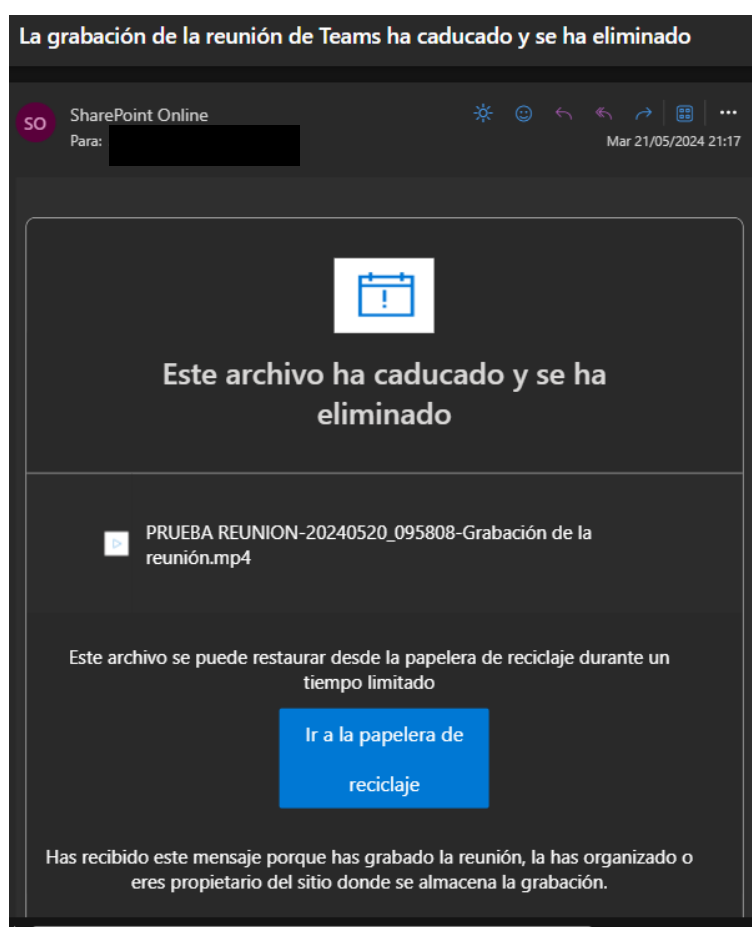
La grabación de la reunión de Teams ha caducado y se ha eliminado

SO
SharePoint Online
Para:
Mar 21/05/2024 21:17

Este archivo ha caducado y se ha eliminado

PRUEBA REUNION-20240520_095808-Grabación de la reunión.mp4

Este archivo se puede restaurar desde la papelera de reciclaje durante un tiempo limitado

Ir a la papelera de reciclaje

Has recibido este mensaje porque has grabado la reunión, la has organizado o eres propietario del sitio donde se almacena la grabación.